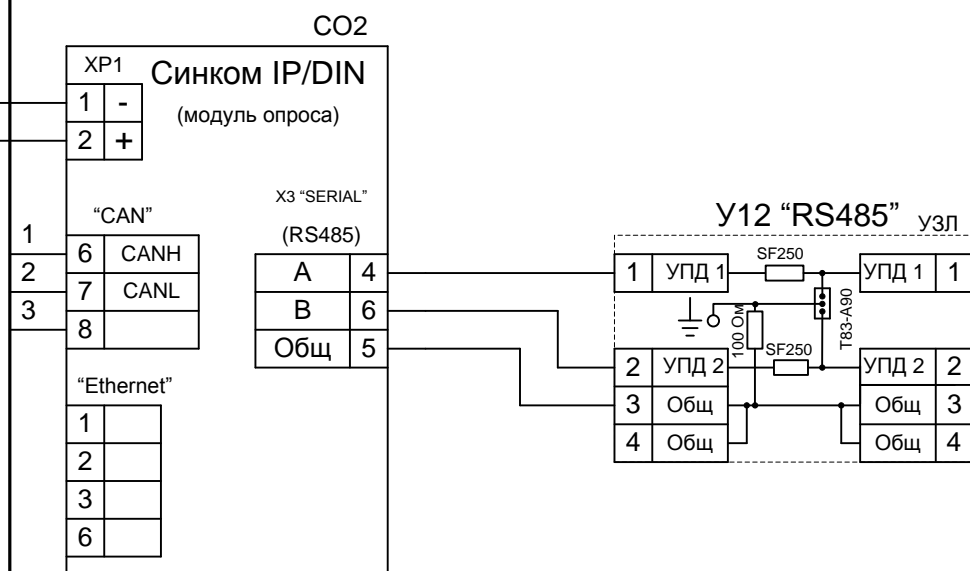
CO2

XP1
Синком IP/DIN
1 -
(модуль опроса)
2 +

"CAN"
X3 "SERIAL"
(RS485)
1
6 CANH
2
7 CANL
3
8

A 4
B 6
Общ 5

"Ethernet"
1
2
3
6

У12 "RS485" УЗЛ
SF250
1 УПД 1
УПД 1 1
T83-A90
100 Ом
SF250
2 УПД 2
УПД 2 2
3 Общ
Общ 3
4 Общ
Общ 4